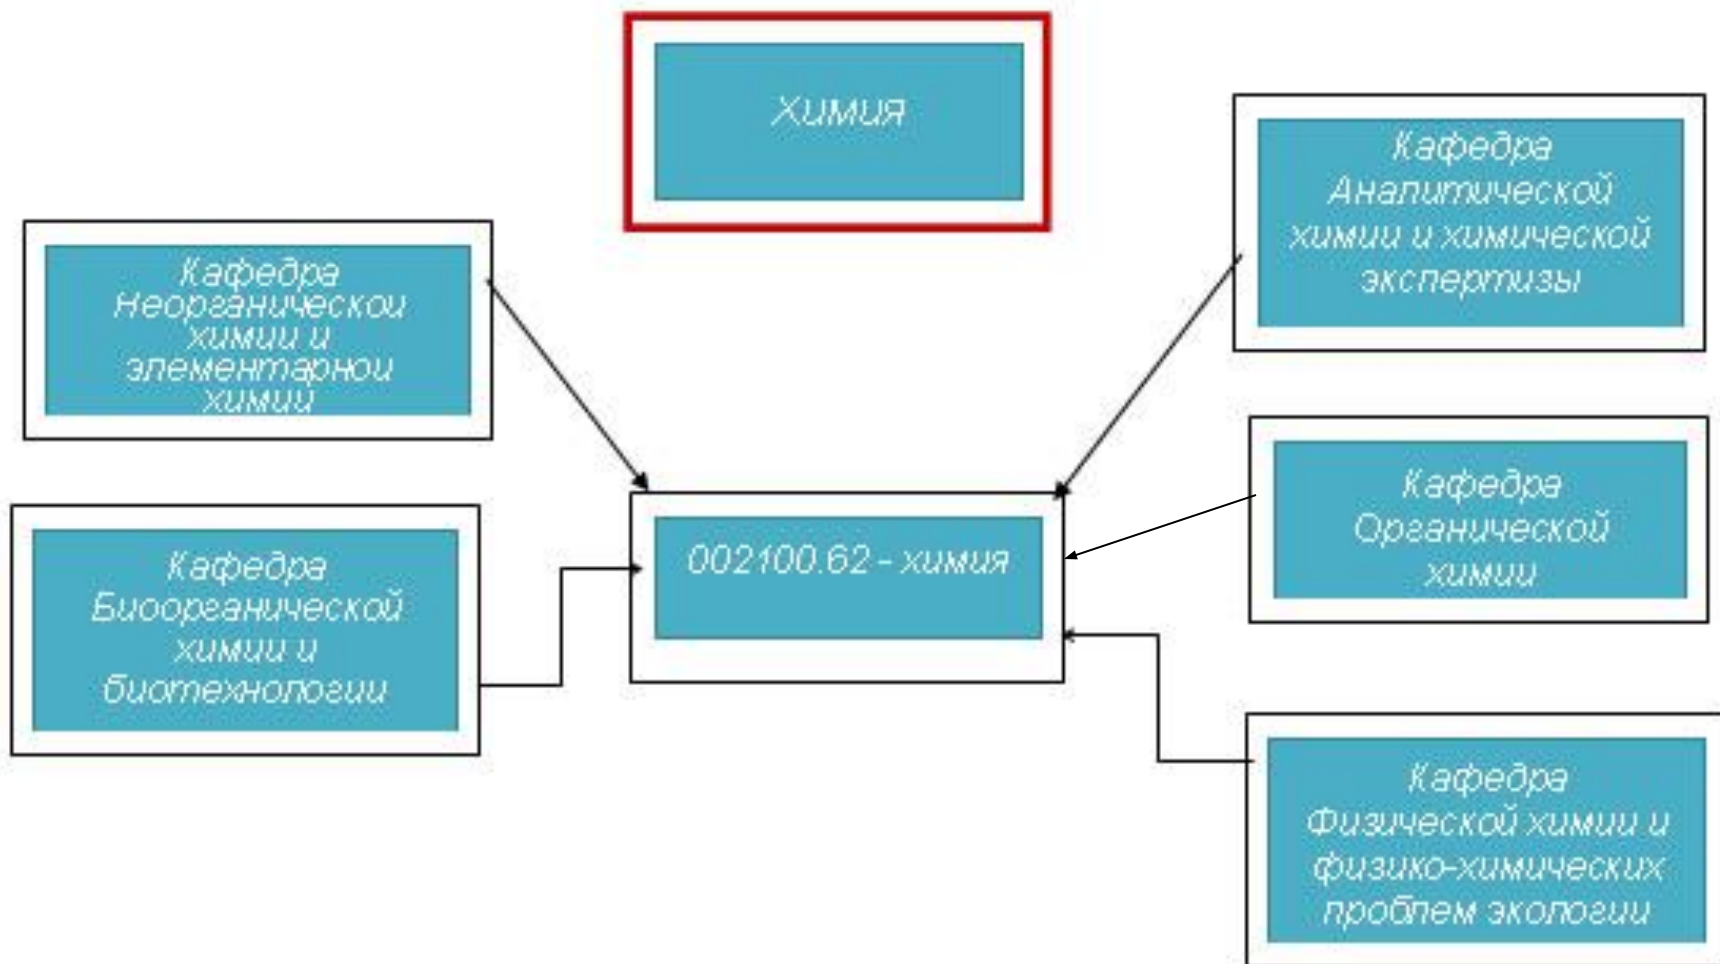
Химия

Кафедра Неорганической химии и элементарной химии

Кафедра Аналитической химии и химической экспертизы

Кафедра Биоорганической химии и биотехнологии

002100.62 - химия

Кафедра Органической химии

Кафедра Физической химии и физико-химических проблем экологии